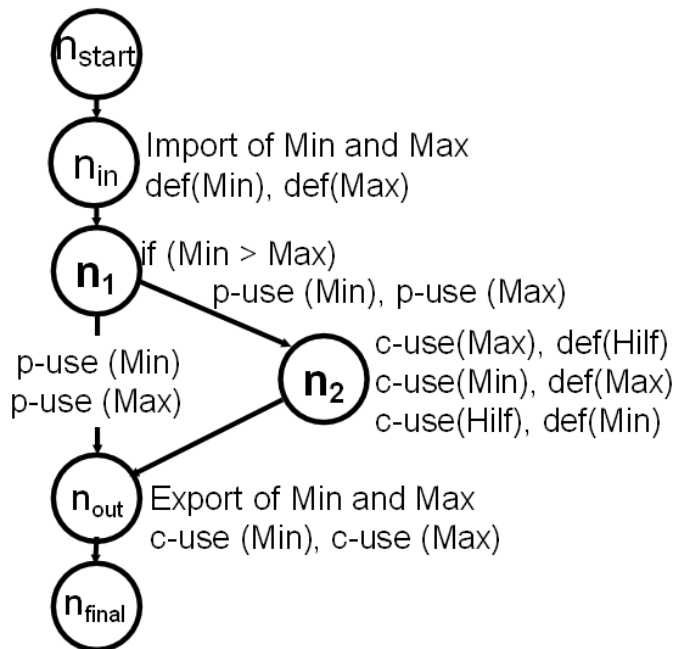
$n_{start}$

$n_{in}$ Import of Min and Max
def(Min), def(Max)

$n_1$ if (Min > Max)
p-use (Min), p-use (Max)

p-use (Min)
p-use (Max)

$n_2$ c-use(Max), def(Hilf)
c-use(Min), def(Max)
c-use(Hilf), def(Min)

$n_{out}$ Export of Min and Max
c-use (Min), c-use (Max)

$n_{final}$